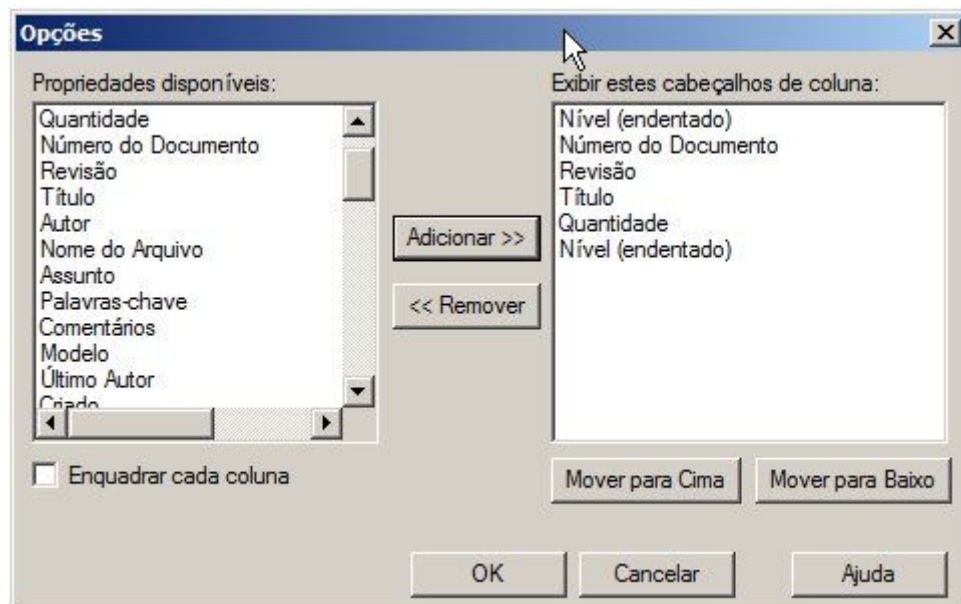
Opções

Propriedades disponíveis:

Quantidade
Número do Documento
Revisão
Título
Autor
Nome do Arquivo
Assunto
Palavras-chave
Comentários
Modelo
Último Autor
Criado

Adicionar >>

<< Remover

Exibir estes cabeçalhos de coluna:

Nível (endentado)
Número do Documento
Revisão
Título
Quantidade
Nível (endentado)

Enquadrar cada coluna

Mover para Cima

Mover para Baixo

OK

Cancelar

Ajuda